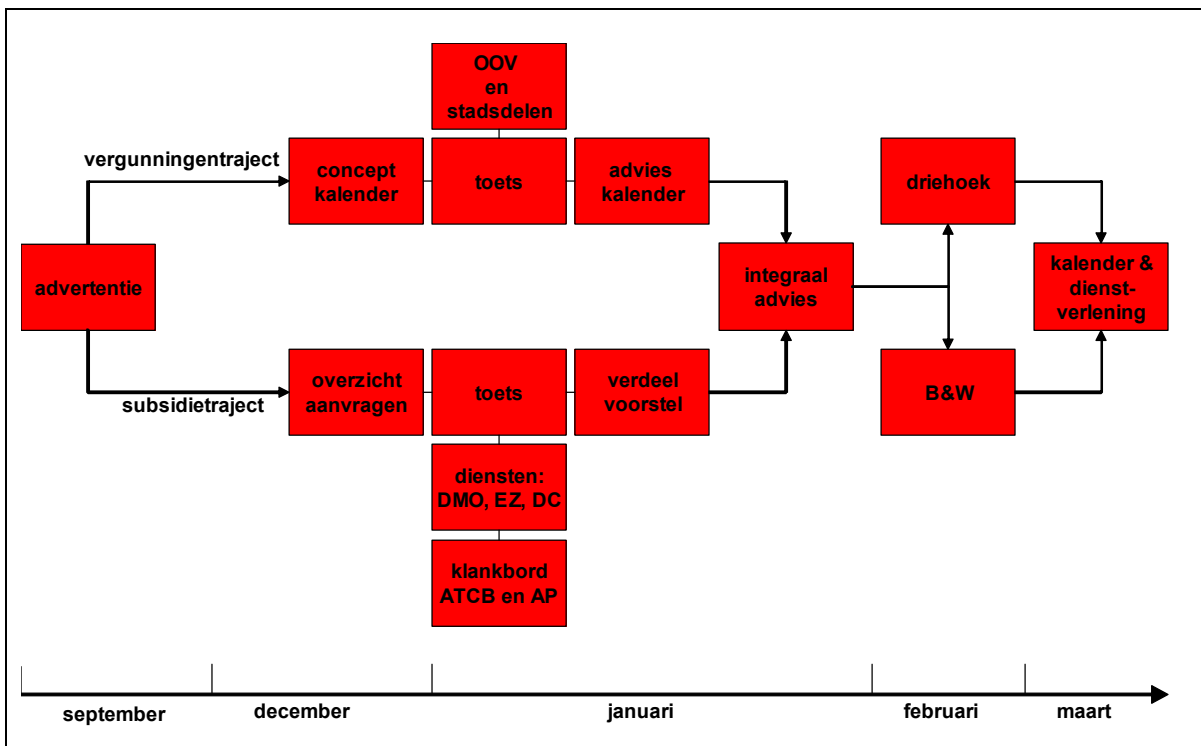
OOV en stadsdelen

vergunningentraject

concept kalender

toets

advies kalender

driehoek

advertentie

integraal advies

kalender & dienstverlening

overzicht aanvragen

toets

verdeel voorstel

B&W

subsidietraject

diensten: DMO, EZ, DC

klankbord ATCB en AP

september

december

januari

februari

maart